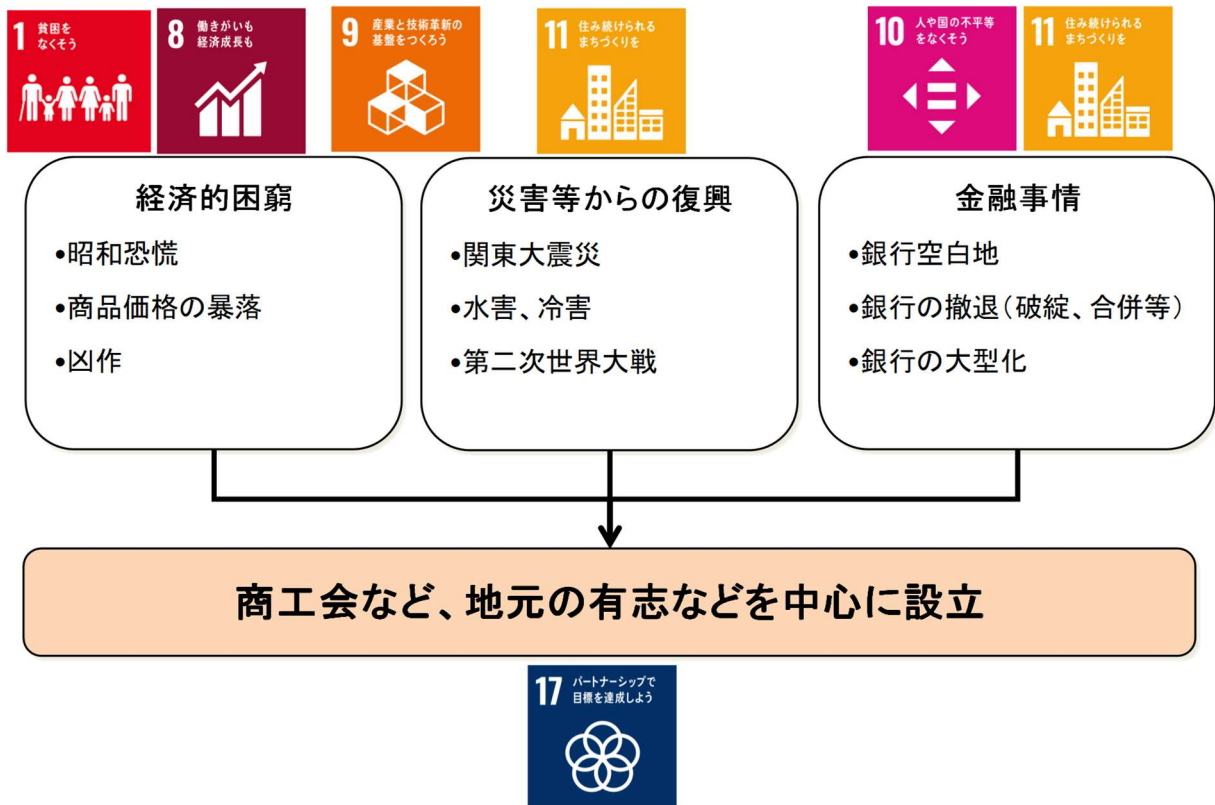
1 貧困をなくそう

8 働きがいも経済成長も

9 産業と技術革新の基盤をつくろう

11 住み続けられるまちづくりを

10 人や国の不平等をなくそう

11 住み続けられるまちづくりを

経済的困窮
•昭和恐慌
•商品価格の暴落
•凶作

災害等からの復興
•関東大震災
•水害、冷害
•第二次世界大戦

金融事情
•銀行空白地
•銀行の撤退（破綻、合併等）
•銀行の大型化

商工会など、地元の有志などを中心に設立

17 パートナーシップで目標を達成しよう